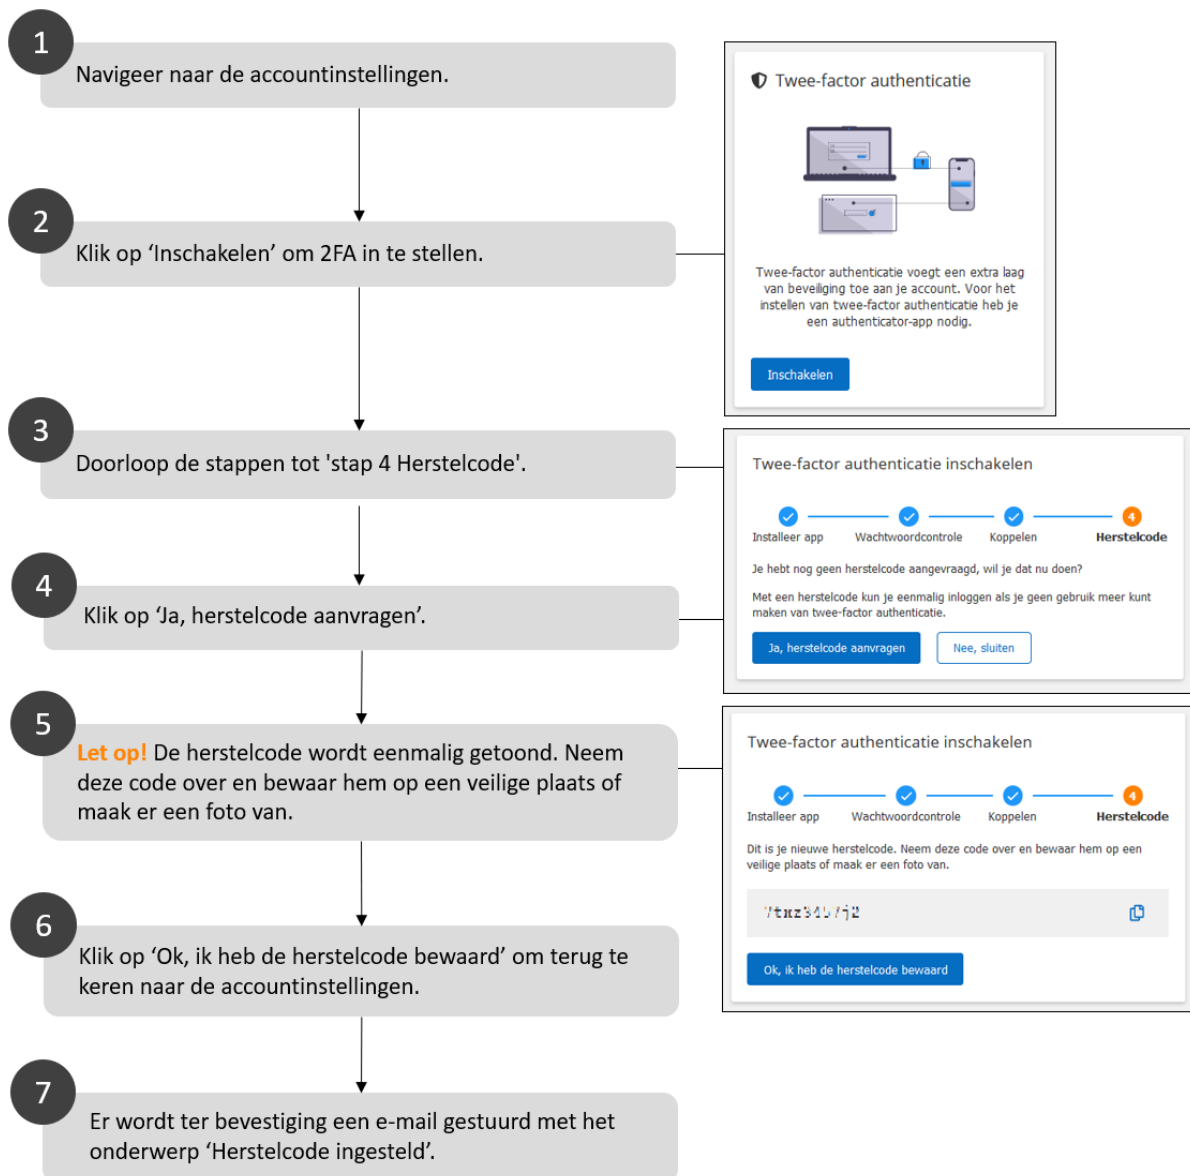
1
Navigeer naar de accountinstellingen.

2
Klik op ‘Inschakelen’ om 2FA in te stellen.

3
Doorloop de stappen tot 'stap 4 Herstelcode'.

4
Klik op ‘Ja, herstelcode aanvragen’.

5
Let op! De herstelcode wordt eenmalig getoond. Neem deze code over en bewaar hem op een veilige plaats of maak er een foto van.

6
Klik op ‘Ok, ik heb de herstelcode bewaard’ om terug te keren naar de accountinstellingen.

7
Er wordt ter bevestiging een e-mail gestuurd met het onderwerp ‘Herstelcode ingesteld’.

Twee-factor authenticatie

Twee-factor authenticatie voegt een extra laag van beveiliging toe aan je account. Voor het instellen van twee-factor authenticatie heb je een authenticator-app nodig.

Inschakelen

Twee-factor authenticatie inschakelen

Installeer app
Wachtwoordcontrole
Koppelen
4
Herstelcode

Je hebt nog geen herstelcode aangevraagd, wil je dat nu doen?

Met een herstelcode kun je eenmalig inloggen als je geen gebruik meer kunt maken van twee-factor authenticatie.

Ja, herstelcode aanvragen
Nee, sluiten

Twee-factor authenticatie inschakelen

Installeer app
Wachtwoordcontrole
Koppelen
4
Herstelcode

Dit is je nieuwe herstelcode. Neem deze code over en bewaar hem op een veilige plaats of maak er een foto van.

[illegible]

Ok, ik heb de herstelcode bewaard